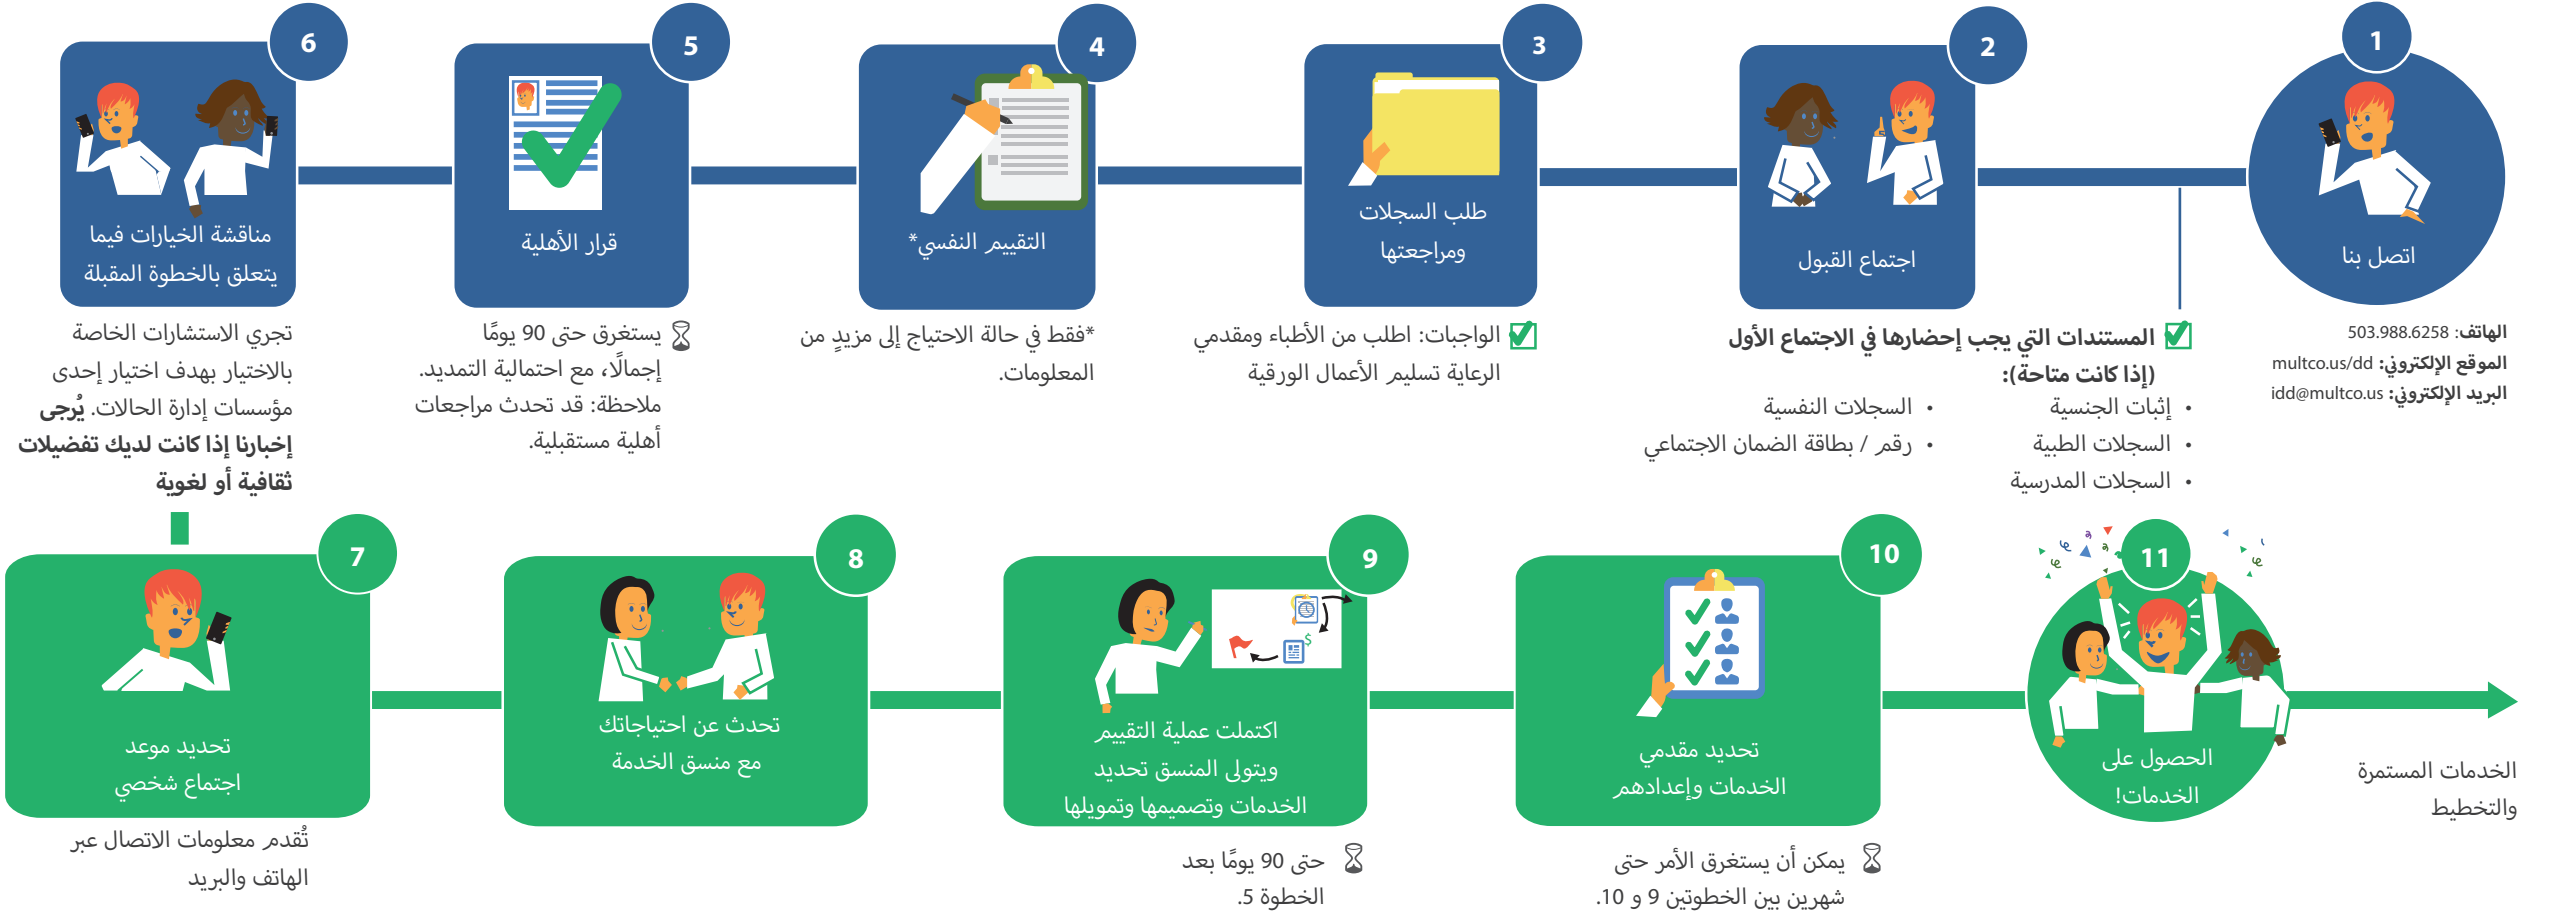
1
اتصل بنا

الهاتف: 503.988.6258
الموقع الإلكتروني: multco.us/dd
البريد الإلكتروني: idd@multco.us

2
اجتماع القبول

المستندات التي يجب إحضارها في الاجتماع الأول (إذا كانت متاحة):
• إثبات الجنسية
• السجلات الطبية
• السجلات المدرسية
• السجلات النفسية
• رقم / بطاقة الضمان الاجتماعي

3
طلب السجلات ومراجعتها

الواجبات: اطلب من الأطباء ومقدمي الرعاية تسليم الأعمال الورقية

4
التقييم النفسي*

*فقط في حالة الاحتياج إلى مزيدٍ من المعلومات.

5
قرار الأهلية

يستغرق حتى 90 يومًا إجمالًا، مع احتمالية التمديد. ملاحظة: قد تحدث مراجعات أهلية مستقبلية.

6
مناقشة الخيارات فيما يتعلق بالخطوة المقبلة

تجري الاستشارات الخاصة بالاختيار بهدف اختيار إحدى مؤسسات إدارة الحالات. يُرجى إخبارنا إذا كانت لديك تفضيلات ثقافية أو لغوية

7
تحديد موعد اجتماع شخصي

تُقدم معلومات الاتصال عبر الهاتف والبريد

8
تحدث عن احتياجاتك مع منسق الخدمة

9
اكتملت عملية التقييم ويتولى المنسق تحديد الخدمات وتصميمها وتمويلها

حتى 90 يومًا بعد الخطوة 5.

10
تحديد مقدمي الخدمات وإعدادهم

يمكن أن يستغرق الأمر حتى شهرين بين الخطوتين 9 و 10.

11
الحصول على الخدمات!

الخدمات المستمرة والتخطيط